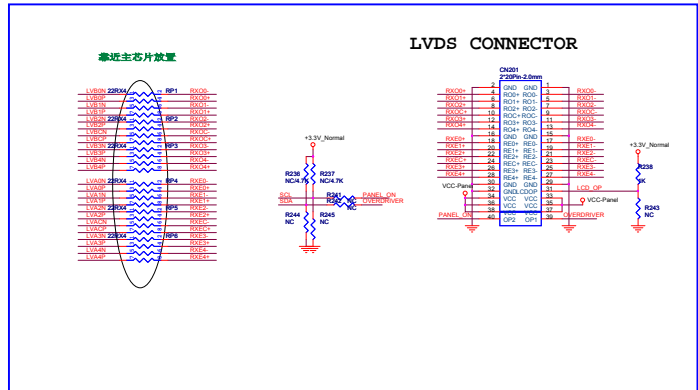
靠近主芯片放置

LVDS CONNECTOR

LVB0N 22RX4 RP1 RXO0-
LVB0P RXO0+
LVB1N RXO1-
LVB1P RXO1+
LVB2N 22RX4 RP2 RXO2-
LVB2P RXO2+
LVBCN RXOC-
LVBCP RXOC+
LVB3N 22RX4 RP3 RXO3-
LVB3P RXO3+
LVB4N RXO4-
LVB4P RXO4+

LVA0N 22RX4 RP4 RXE0-
LVA0P RXE0+
LVA1N RXE1-
LVA1P RXE1+
LVA2N 22RX4 RP5 RXE2-
LVA2P RXE2+
LVACN RXEC-
LVACP RXEC+
LVA3N 22RX4 RP6 RXE3-
LVA3P RXE3+
LVA4N RXE4-
LVA4P RXE4+

+3.3V_Normal
R236 NC/4.7K
R237 NC/4.7K
SCL
SDA
R241
R242
PANEL_ON
OVERDRIVER
R244 NC
R245 NC

CN201
2*20Pin-2.0mm

| | | | | | |
|---|---|---|---|---|---|
| | 2 | GND | GND | 1 | |
| RXO0+ | 4 | RO0+ | RO0- | 3 | RXO0- |
| RXO1+ | 6 | RO1+ | RO1- | 5 | RXO1- |
| RXO2+ | 8 | RO2+ | RO2- | 7 | RXO2- |
| RXOC+ | 10 | ROC+ | ROC- | 9 | RXOC- |
| RXO3+ | 12 | RO3+ | RO3- | 11 | RXO3- |
| RXO4+ | 14 | RO4+ | RO4- | 13 | RXO4- |
| | 16 | GND | GND | 15 | |
| RXE0+ | 18 | RE0+ | RE0- | 17 | RXE0- |
| RXE1+ | 20 | RE1+ | RE1- | 19 | RXE1- |
| RXE2+ | 22 | RE2+ | RE2- | 21 | RXE2- |
| RXEC+ | 24 | REC+ | REC- | 23 | RXEC- |
| RXE3+ | 26 | RE3+ | RE3- | 25 | RXE3- |
| RXE4+ | 28 | RE4+ | RE4- | 27 | RXE4- |
| | 30 | GND | GND | 29 | |
| VCC-Panel | 32 | GND | LCDOP | 31 | LCD_OP |
| | 34 | VCC | VCC | 33 | |
| | 36 | VCC | VCC | 35 | VCC-Panel |
| | 38 | VCC | VCC | 37 | |
| PANEL_ON | 40 | OP2 | OP1 | 39 | OVERDRIVER |

+3.3V_Normal
R238 1K
R243 NC